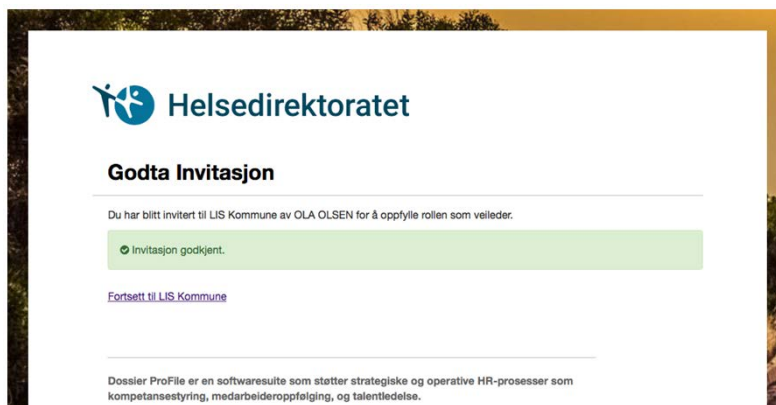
Helsedirektoratet

Godta Invitasjon

Du har blitt invitert til LIS Kommune av OLA OLSEN for å oppfylle rollen som veileder.

Invitasjon godkjent.

Fortsett til LIS Kommune

Dossier ProFile er en softwaresuite som støtter strategiske og operative HR-prosesser som kompetansestyring, medarbeideroppfølging, og talentledelse.